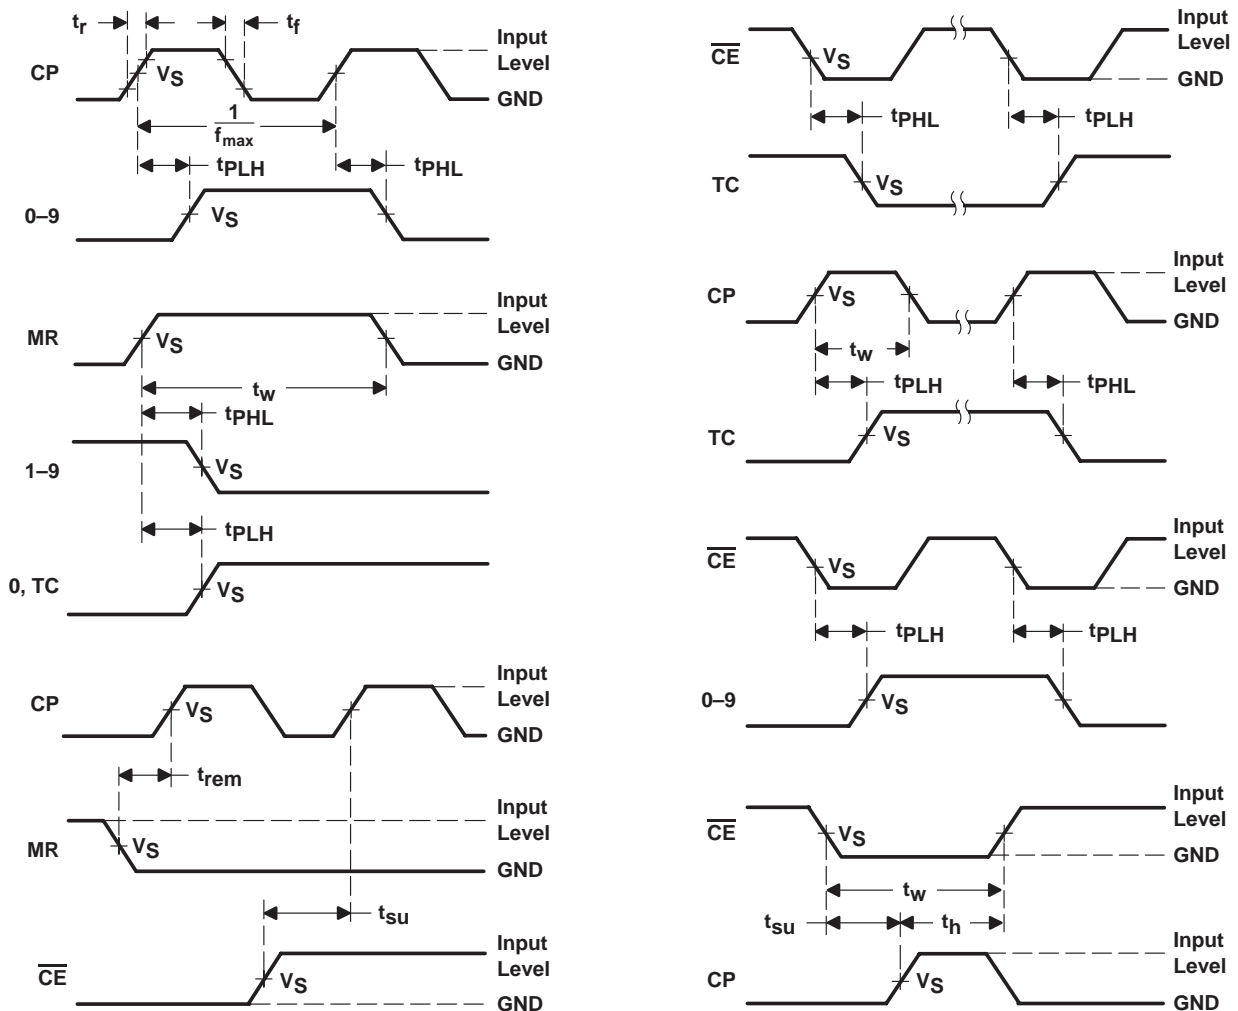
$t_r$ $t_f$

CP $V_S$ Input Level GND

$\frac{1}{f_{max}}$

$t_{PLH}$ $t_{PHL}$

0–9 $V_S$

MR $V_S$ Input Level GND

$t_w$

$t_{PHL}$

1–9 $V_S$

$t_{PLH}$

0, TC $V_S$

CP $V_S$ Input Level GND

$t_{rem}$

MR $V_S$ Input Level GND

$t_{su}$

$\overline{CE}$ $V_S$ Input Level GND

$\overline{CE}$ $V_S$ Input Level GND

$t_{PHL}$ $t_{PLH}$

TC $V_S$

CP $V_S$ Input Level GND

$t_w$

$t_{PLH}$ $t_{PHL}$

TC $V_S$

$\overline{CE}$ $V_S$ Input Level GND

$t_{PLH}$ $t_{PLH}$

0–9 $V_S$

$\overline{CE}$ $V_S$ Input Level GND

$t_w$

$t_{su}$ $t_h$

CP $V_S$ Input Level GND